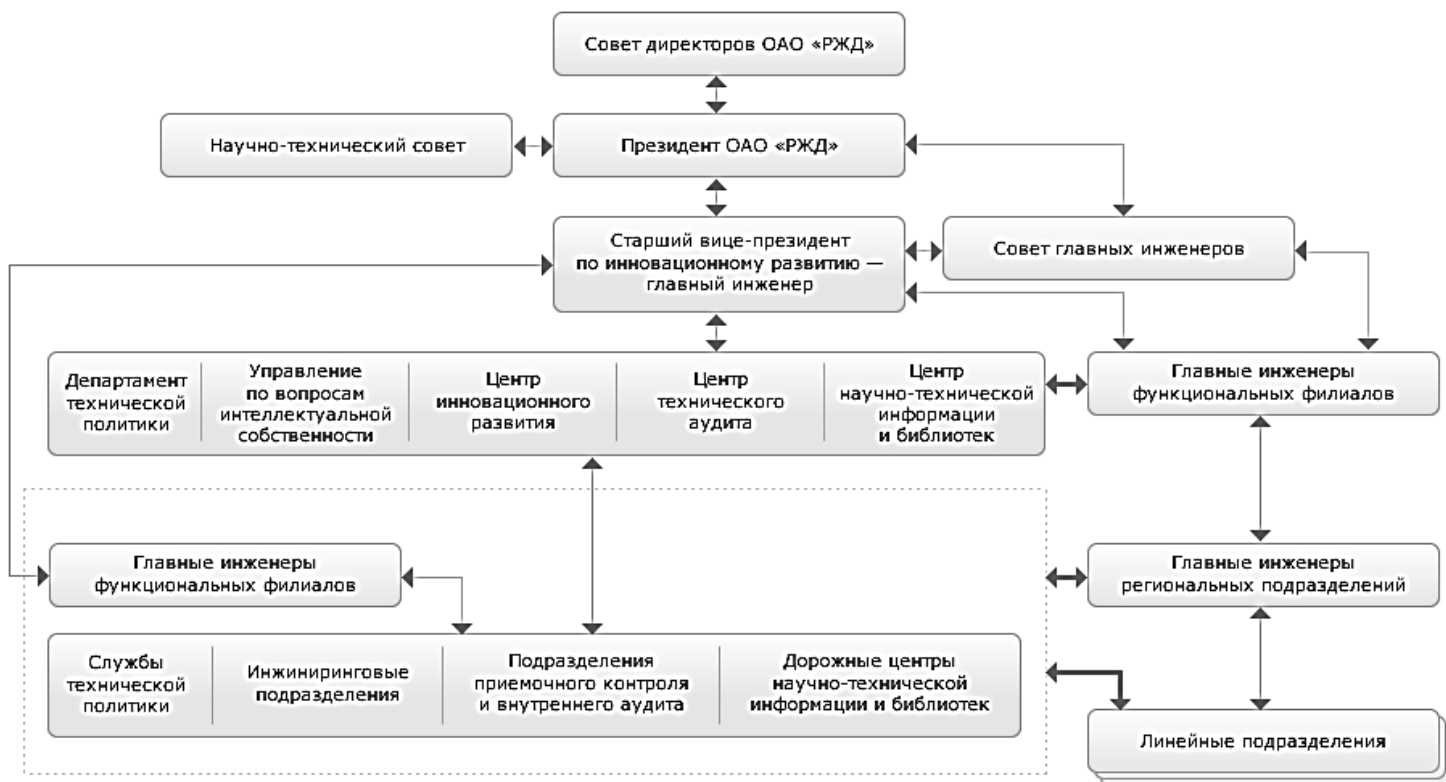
Совет директоров ОАО «РЖД»

Научно-технический совет

Президент ОАО «РЖД»

Старший вице-президент по инновационному развитию — главный инженер

Совет главных инженеров

Департамент технической политики

Управление по вопросам интеллектуальной собственности

Центр инновационного развития

Центр технического аудита

Центр научно-технической информации и библиотек

Главные инженеры функциональных филиалов

Главные инженеры функциональных филиалов

Главные инженеры региональных подразделений

Службы технической политики

Инжиниринговые подразделения

Подразделения приемочного контроля и внутреннего аудита

Дорожные центры научно-технической информации и библиотек

Линейные подразделения